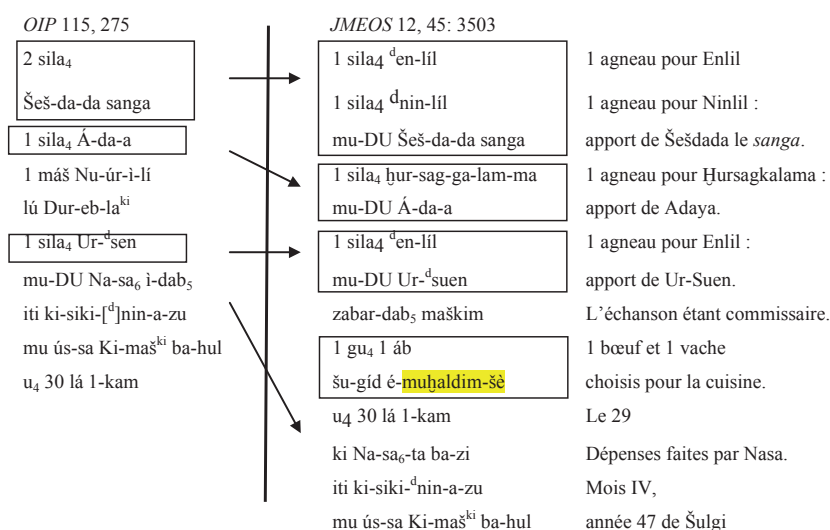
*OIP* 115, 275

2 sila$_4$

Šeš-da-da sanga

1 sila$_4$ Á-da-a

1 máš Nu-úr-ì-lí

lú Dur-eb-la$^{ki}$

1 sila$_4$ Ur-$^{d}$sen

mu-DU Na-sa$_6$ ì-dab$_5$

iti ki-siki-[$^{d}$]nin-a-zu

mu ús-sa Ki-maš$^{ki}$ ba-hul

u$_4$ 30 lá 1-kam

*JMEOS* 12, 45: 3503

| | |
|---|---|
| 1 sila$_4$ $^{d}$en-líl | 1 agneau pour Enlil |
| 1 sila$_4$ $^{d}$nin-líl | 1 agneau pour Ninlil : |
| mu-DU Šeš-da-da sanga | apport de Šešdada le *sanga*. |
| 1 sila$_4$ ḫur-sag-ga-lam-ma | 1 agneau pour Ḫursagkalama : |
| mu-DU Á-da-a | apport de Adaya. |
| 1 sila$_4$ $^{d}$en-líl | 1 agneau pour Enlil : |
| mu-DU Ur-$^{d}$suen | apport de Ur-Suen. |
| zabar-dab$_5$ maškim | L'échanson étant commissaire. |
| 1 gu$_4$ 1 áb | 1 bœuf et 1 vache |
| šu-gíd é-muḫaldim-šè | choisis pour la cuisine. |
| u$_4$ 30 lá 1-kam | Le 29 |
| ki Na-sa$_6$-ta ba-zi | Dépenses faites par Nasa. |
| iti ki-siki-$^{d}$nin-a-zu | Mois IV, |
| mu ús-sa Ki-maš$^{ki}$ ba-hul | année 47 de Šulgi |